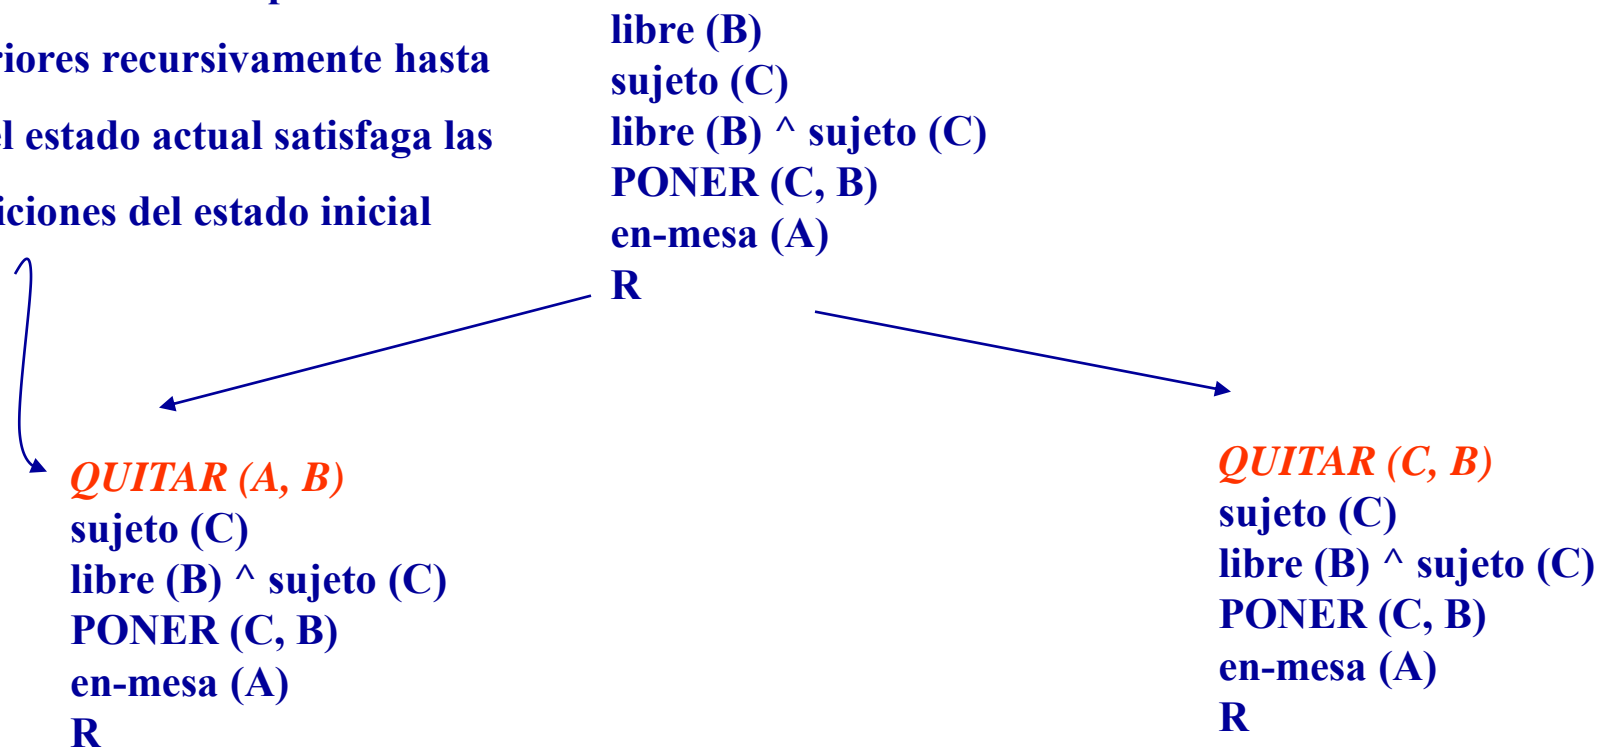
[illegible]
riores recursivamente hasta
l estado actual satisfaga las
iciones del estado inicial

libre (B)
sujeto (C)
libre (B) ^ sujeto (C)
PONER (C, B)
en-mesa (A)
R

QUITAR (A, B)
sujeto (C)
libre (B) ^ sujeto (C)
PONER (C, B)
en-mesa (A)
R

QUITAR (C, B)
sujeto (C)
libre (B) ^ sujeto (C)
PONER (C, B)
en-mesa (A)
R